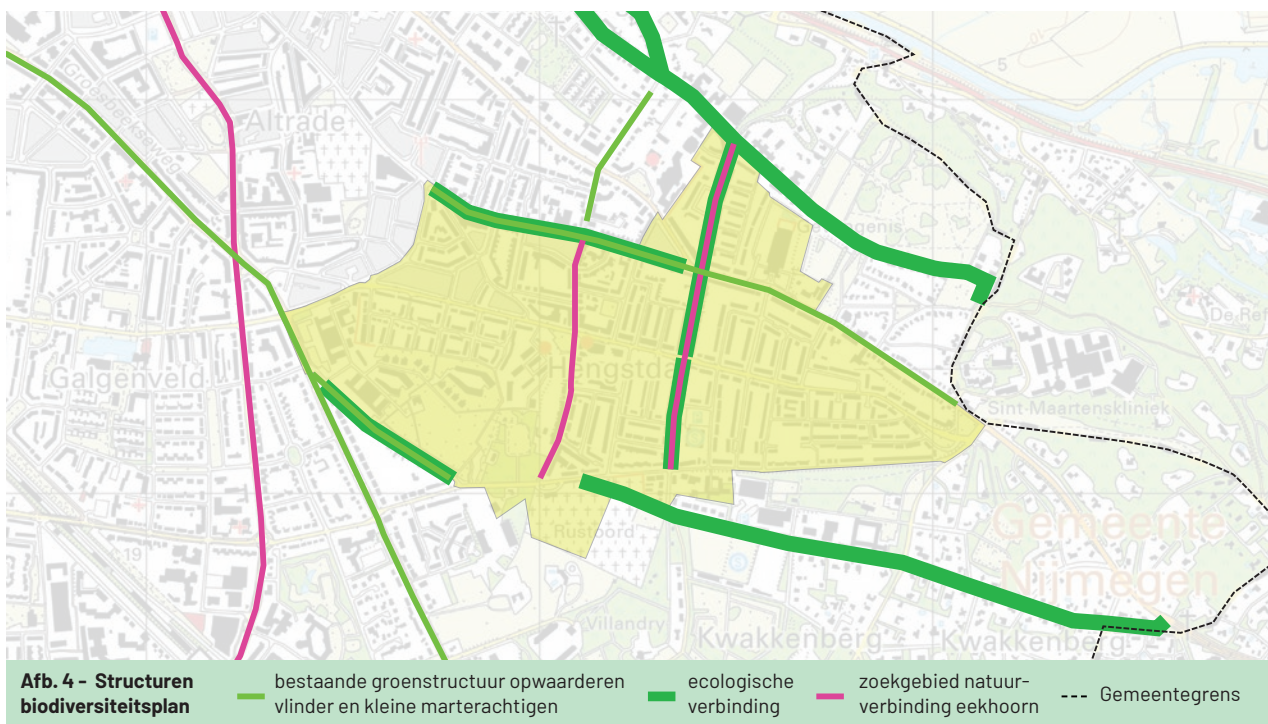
Groesbeekseweg
Altrade
Galgenveld
Hengstdal
Rustoord
Villandry
Kwakkenberg
Kwakkenberg
Sint-Maartenskliniek
De Ref
Gemeente Nijmegen
5
19

Afb. 4 - Structuren biodiversiteitsplan
bestaande groenstructuur opwaarderen vlinder en kleine marterachtigen
ecologische verbinding
zoekgebied natuurverbinding eekhoorn
Gemeentegrens